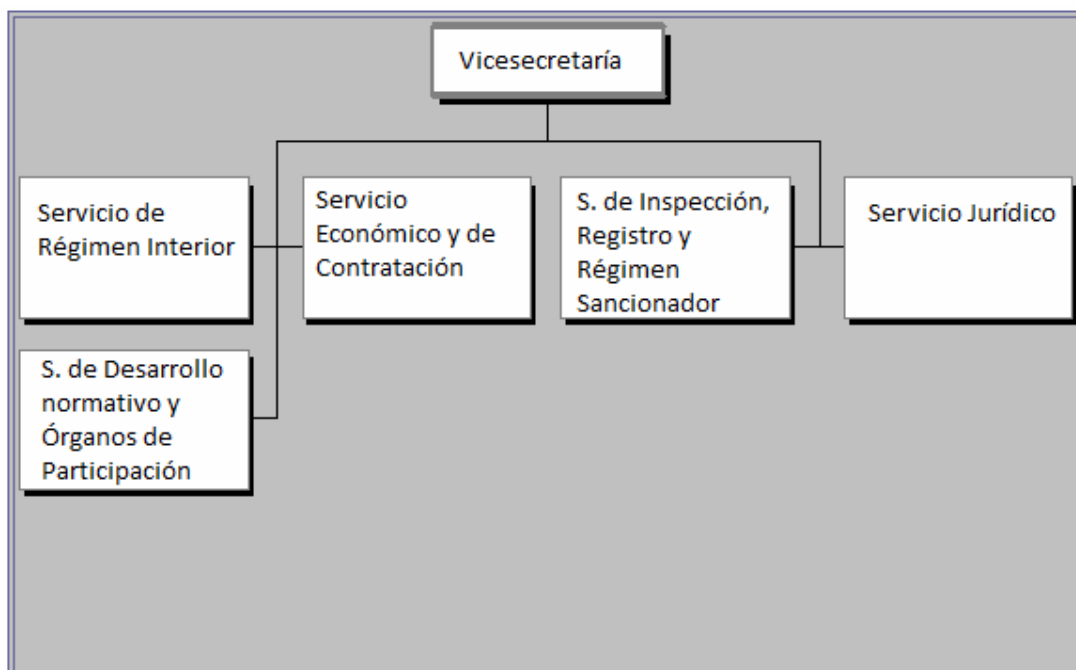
Vicesecretaría

Servicio de Régimen Interior

Servicio Económico y de Contratación

S. de Inspección, Registro y Régimen Sancionador

Servicio Jurídico

S. de Desarrollo normativo y Órganos de Participación